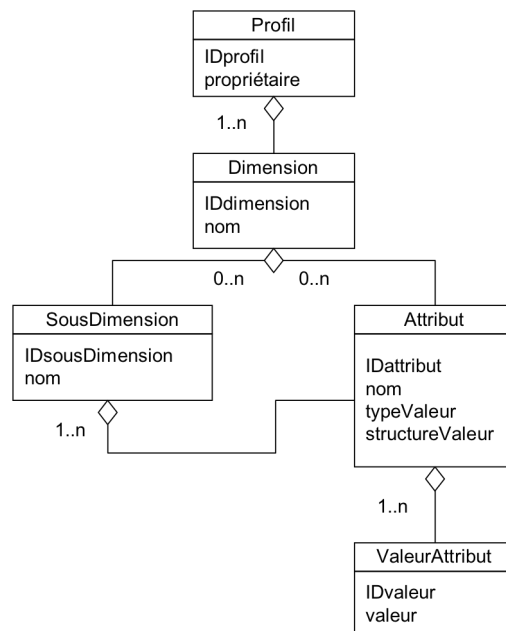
Profil
IDprofil
propriétaire

1..n

Dimension
IDdimension
nom

0..n
0..n

SousDimension
IDsousDimension
nom

1..n

Attribut
IDattribut
nom
typeValeur
structureValeur

1..n

ValeurAttribut
IDvaleur
valeur